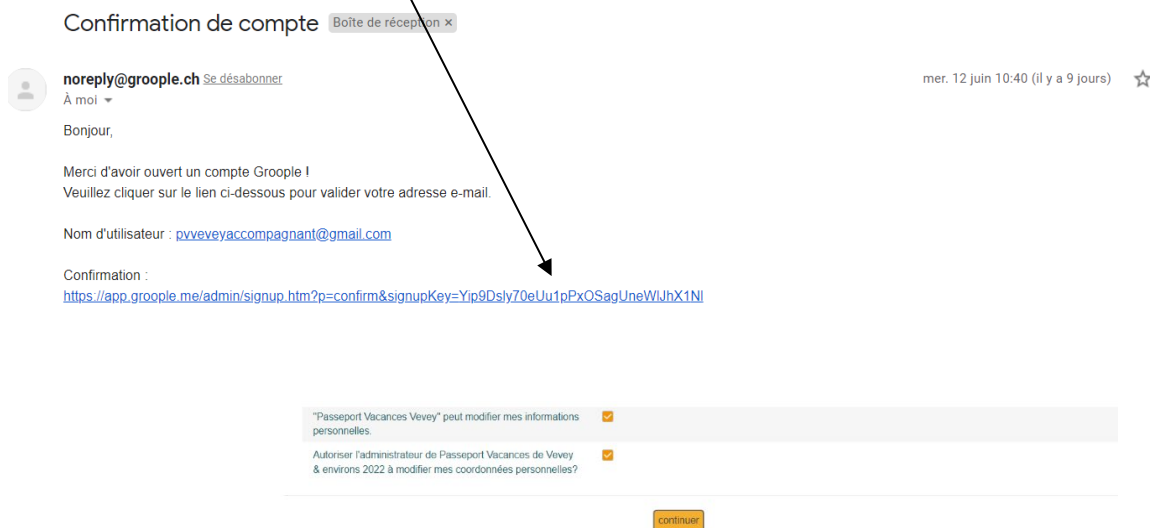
Confirmation de compte Boîte de réception ×

noreply@groople.ch Se désabonner
À moi

mer. 12 juin 10:40 (il y a 9 jours)

Bonjour,

Merci d'avoir ouvert un compte Groople !
Veuillez cliquer sur le lien ci-dessous pour valider votre adresse e-mail.

Nom d'utilisateur : pvveveyaccompagnant@gmail.com

Confirmation :
https://app.groople.me/admin/signup.htm?p=confirm&signupKey=Yip9Dsly70eUu1pPxOSagUneWlJhX1Nl

"Passeport Vacances Vevey" peut modifier mes informations personnelles.

Autoriser l'administrateur de Passeport Vacances de Vevey & environs 2022 à modifier mes coordonnées personnelles?

continuer